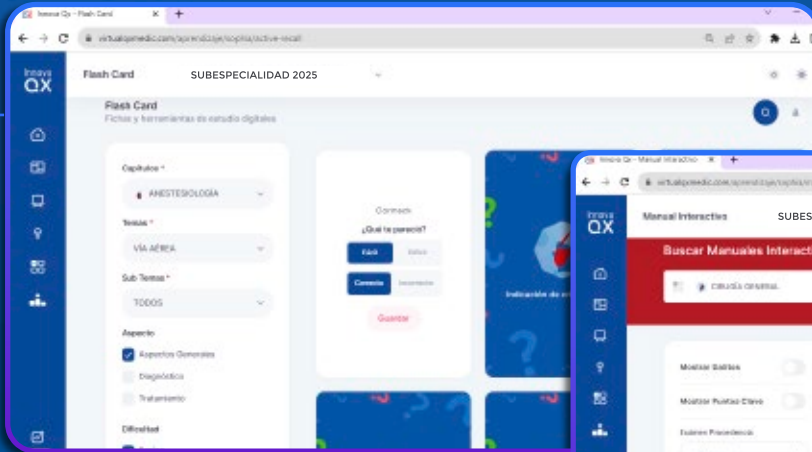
Innova Qx – Flash Card
virtualqxmedic.com/aprendizaje/copita/active-recall
Innova QX
Flash Card
SUBESPECIALIDAD 2025
Flash Card
Fichas y herramientas de estudio digitales
Capítulos *
ANESTESIOLOGIA
Temas *
VÍA AÉREA
Sub Temas *
TODOS
Aspecto
Aspectos Generales
Diagnóstico
Tratamiento
Dificultad
Correcto
¿Qué te pareció?
Fácil
Difícil
Correcta
Incorrecta
Guardar
Indicación de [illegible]
Innova Qx – Manual Interactivo
virtualqxmedic.com/aprendizaje/copita/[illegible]
Innova QX
Manual Interactivo
SUBES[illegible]
Buscar Manuales Interact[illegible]
CIRUGÍA GENERAL
Mostrar Gráficos
Mostrar Puntos Clave
Examen Procedencia